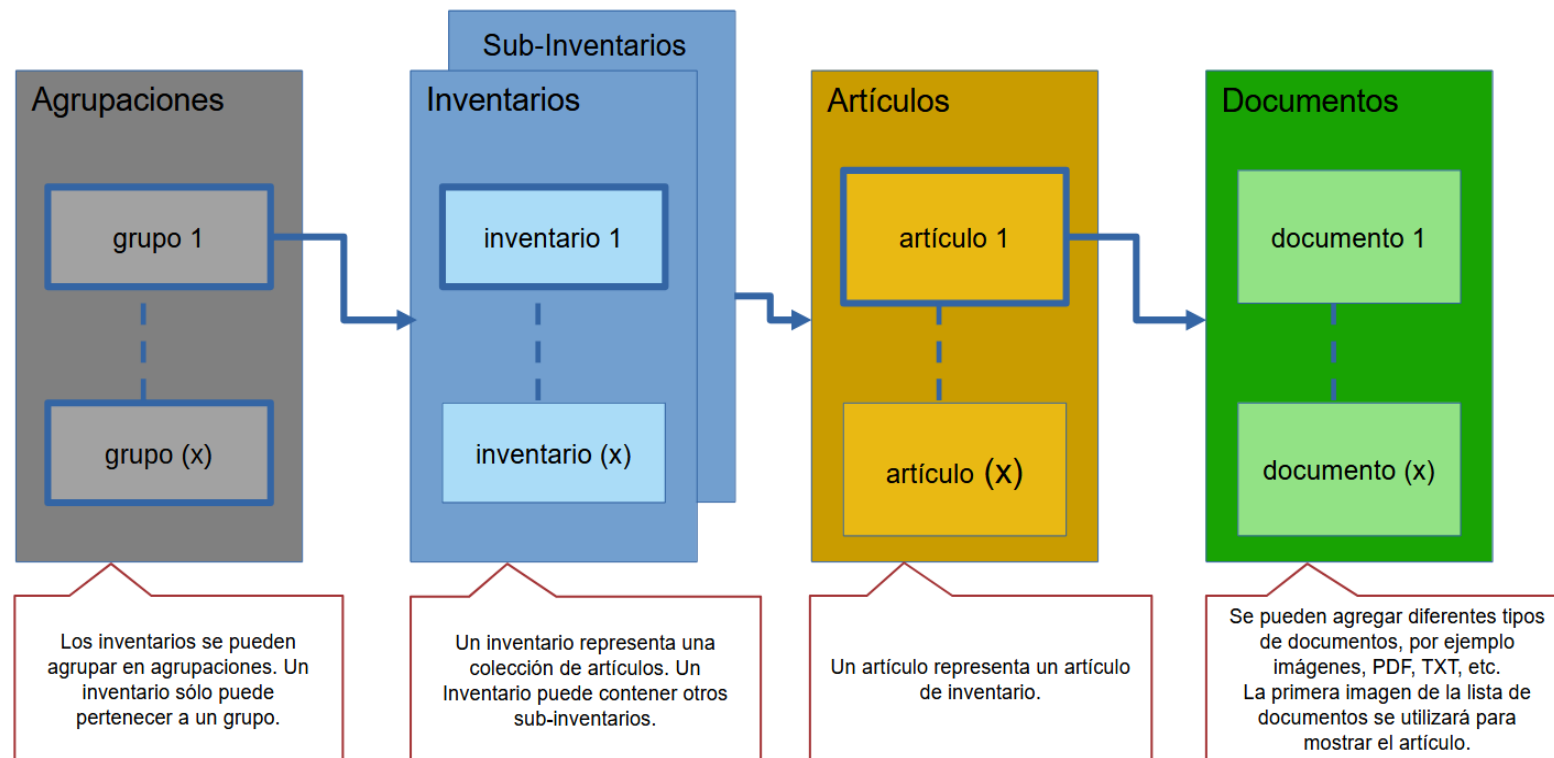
Sub-Inventarios

Agrupaciones

grupo 1

grupo (x)

Inventarios

inventario 1

inventario (x)

Artículos

artículo 1

artículo (x)

Documentos

documento 1

documento (x)

Los inventarios se pueden agrupar en agrupaciones. Un inventario sólo puede pertenecer a un grupo.

Un inventario representa una colección de artículos. Un Inventario puede contener otros sub-inventarios.

Un artículo representa un artículo de inventario.

Se pueden agregar diferentes tipos de documentos, por ejemplo imágenes, PDF, TXT, etc.
La primera imagen de la lista de documentos se utilizará para mostrar el artículo.